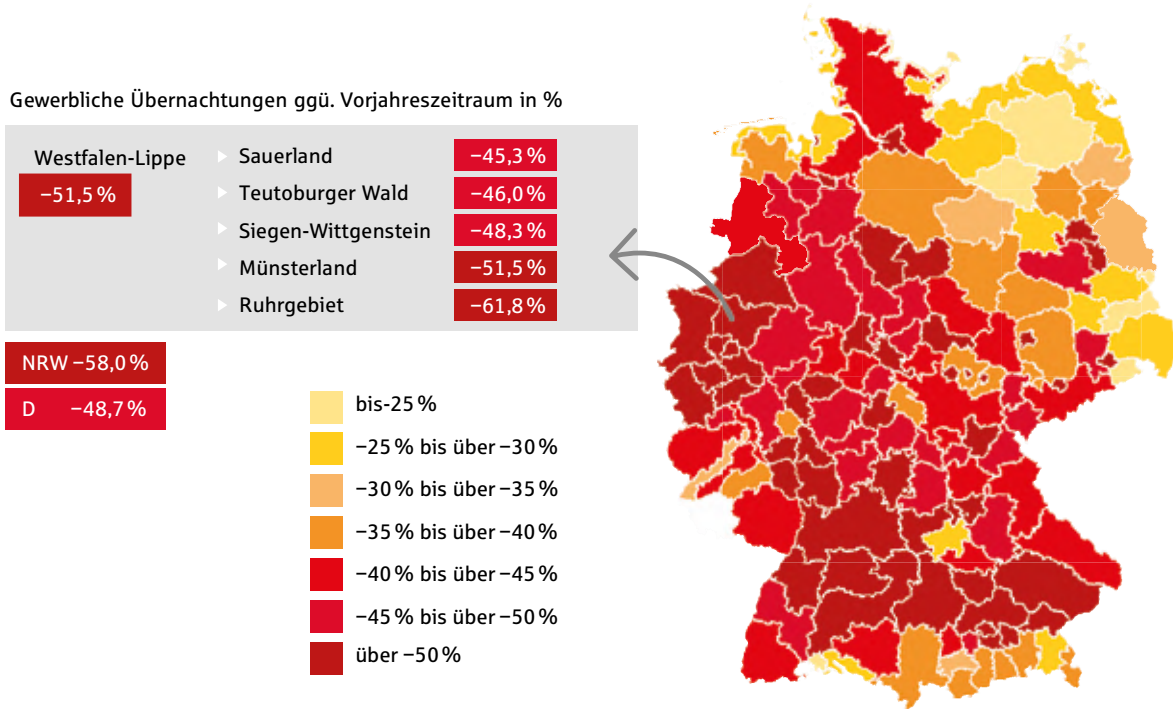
Gewerbliche Übernachtungen ggü. Vorjahreszeitraum in %

Westfalen-Lippe
−51,5 %

Sauerland −45,3 %
Teutoburger Wald −46,0 %
Siegen-Wittgenstein −48,3 %
Münsterland −51,5 %
Ruhrgebiet −61,8 %

NRW −58,0 %
D −48,7 %

bis-25 %
−25 % bis über −30 %
−30 % bis über −35 %
−35 % bis über −40 %
−40 % bis über −45 %
−45 % bis über −50 %
über −50 %